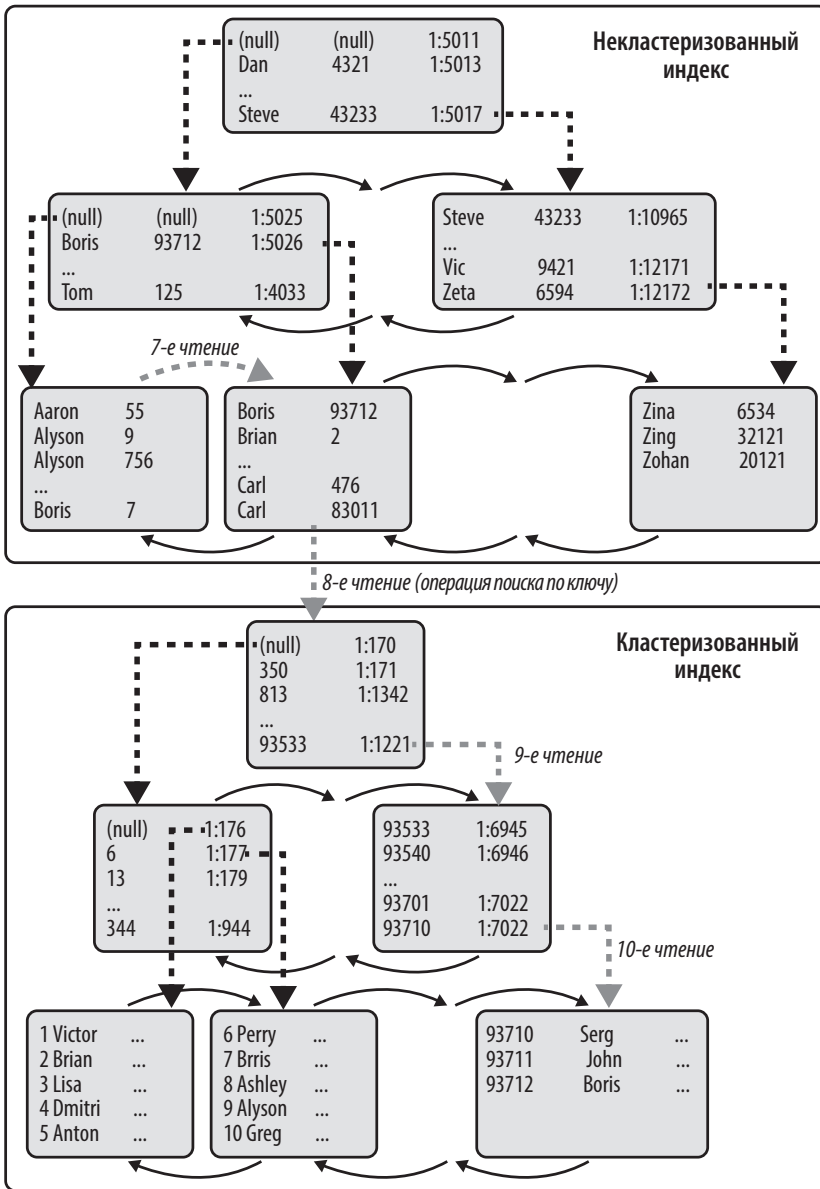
Некластеризованный индекс

| | | |
|---|---|---|
| (null) | (null) | 1:5011 |
| Dan | 4321 | 1:5013 |
| ... | | |
| Steve | 43233 | 1:5017 |

| | | |
|---|---|---|
| (null) | (null) | 1:5025 |
| Boris | 93712 | 1:5026 |
| ... | | |
| Tom | 125 | 1:4033 |

| | | |
|---|---|---|
| Steve | 43233 | 1:10965 |
| ... | | |
| Vic | 9421 | 1:12171 |
| Zeta | 6594 | 1:12172 |

7-е чтение

| | |
|---|---|
| Aaron | 55 |
| Alyson | 9 |
| Alyson | 756 |
| ... | |
| Boris | 7 |

| | |
|---|---|
| Boris | 93712 |
| Brian | 2 |
| ... | |
| Carl | 476 |
| Carl | 83011 |

| | |
|---|---|
| Zina | 6534 |
| Zing | 32121 |
| Zohan | 20121 |

8-е чтение (операция поиска по ключу)

Кластеризованный индекс

| | |
|---|---|
| (null) | 1:170 |
| 350 | 1:171 |
| 813 | 1:1342 |
| ... | |
| 93533 | 1:1221 |

9-е чтение

| | |
|---|---|
| (null) | 1:176 |
| 6 | 1:177 |
| 13 | 1:179 |
| ... | |
| 344 | 1:944 |

| | |
|---|---|
| 93533 | 1:6945 |
| 93540 | 1:6946 |
| ... | |
| 93701 | 1:7022 |
| 93710 | 1:7022 |

10-е чтение

1 Victor ...
2 Brian ...
3 Lisa ...
4 Dmitri ...
5 Anton ...

6 Perry ...
7 Brris ...
8 Ashley ...
9 Alyson ...
10 Greg ...

93710 Serg ...
93711 John ...
93712 Boris ...